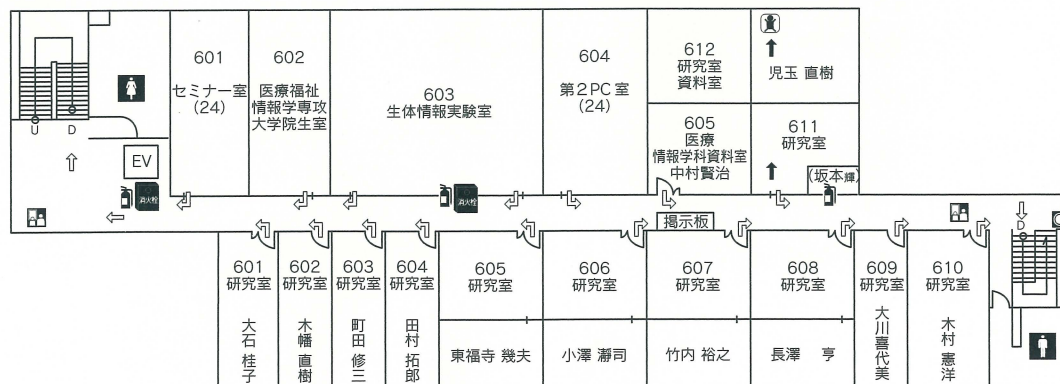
U D

EV

消火栓

601
セミナー室
(24)

602
医療福祉
情報学専攻
大学院生室

603
生体情報実験室

消火栓

604
第２PC 室
(24)

612
研究室
資料室

605
医療
情報学科資料室
中村賢治

児玉 直樹

611
研究室

(坂本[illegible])

掲示板

D

601
研究室
大石 桂子

602
研究室
木幡 直樹

603
研究室
町田 修三

604
研究室
田村 拓郎

605
研究室
東福寺 幾夫

606
研究室
小澤 瀞司

607
研究室
竹内 裕之

608
研究室
長澤 亨

609
研究室
大川 喜代美

610
研究室
木村 憲洋